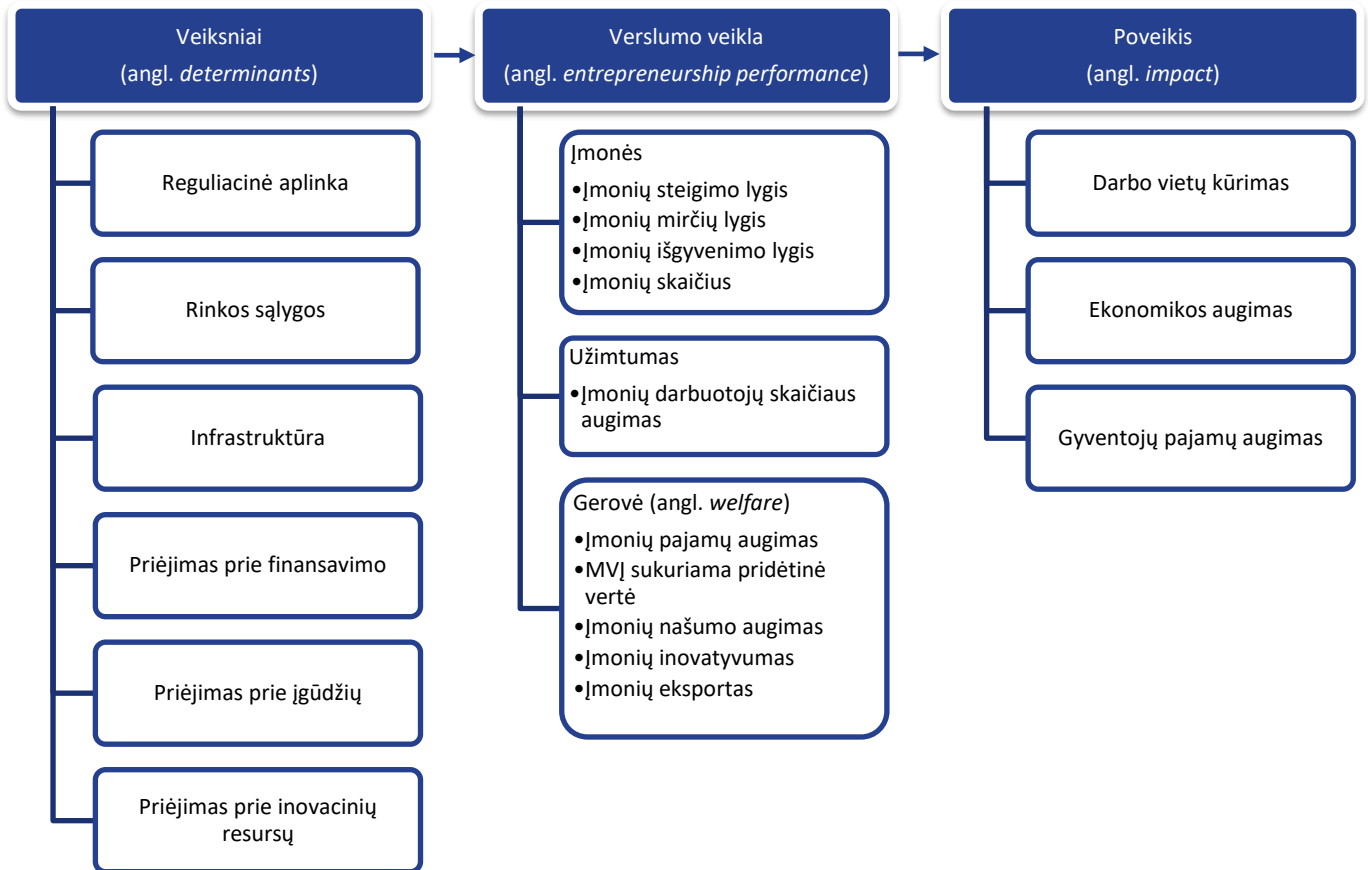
Veiksniai
(angl. *determinants*)

Reguliacinė aplinka

Rinkos sąlygos

Infrastruktūra

Priėjimas prie finansavimo

Priėjimas prie įgūdžių

Priėjimas prie inovacinių resursų

Verslumo veikla
(angl. *entrepreneurship performance*)

Įmonės
•Įmonių steigimo lygis
•Įmonių mirčių lygis
•Įmonių išgyvenimo lygis
•Įmonių skaičius

Užimtumas
•Įmonių darbuotojų skaičiaus augimas

Gerovė (angl. *welfare*)
•Įmonių pajamų augimas
•MVĮ sukuriama pridėtinė vertė
•Įmonių našumo augimas
•Įmonių inovatyvumas
•Įmonių eksportas

Poveikis
(angl. *impact*)

Darbo vietų kūrimas

Ekonomikos augimas

Gyventojų pajamų augimas